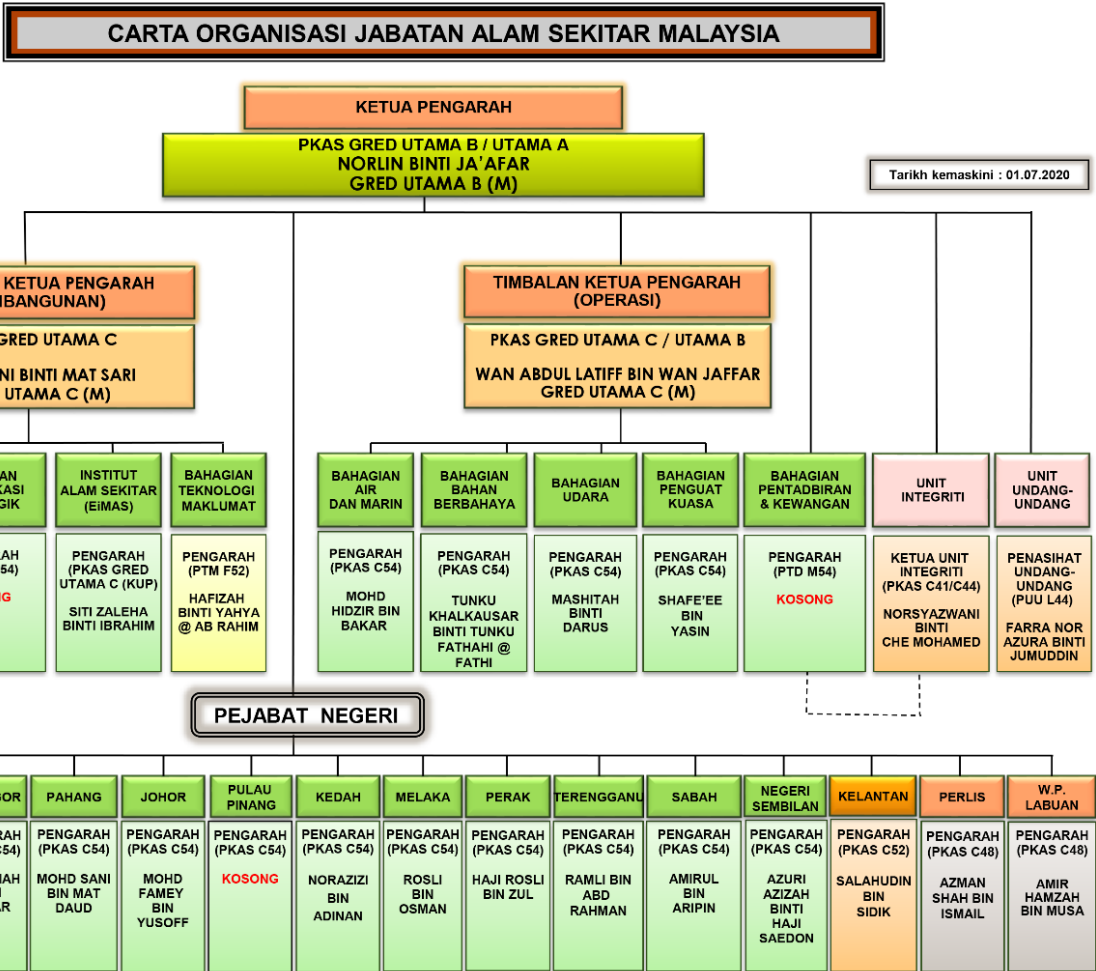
CARTA ORGANISASI JABATAN ALAM SEKITAR MALAYSIA

KETUA PENGARAH

PKAS GRED UTAMA B / UTAMA A
NORLIN BINTI JA'AFAR
GRED UTAMA B (M)

Tarikh kemaskini : 01.07.2020

KETUA PENGARAH
IBANGUNAN)

GRED UTAMA C

NI BINTI MAT SARI
UTAMA C (M)

TIMBALAN KETUA PENGARAH
(OPERASI)

PKAS GRED UTAMA C / UTAMA B

WAN ABDUL LATIFF BIN WAN JAFFAR
GRED UTAMA C (M)

AN
KASI
GIK

ARAH
54)

G

INSTITUT
ALAM SEKITAR
(EiMAS)

PENGARAH
(PKAS GRED
UTAMA C (KUP)

SITI ZALEHA
BINTI IBRAHIM

BAHAGIAN
TEKNOLOGI
MAKLUMAT

PENGARAH
(PTM F52)

HAFIZAH
BINTI YAHYA
@ AB RAHIM

BAHAGIAN
AIR
DAN MARIN

PENGARAH
(PKAS C54)

MOHD
HIDZIR BIN
BAKAR

BAHAGIAN
BAHAN
BERBAHAYA

PENGARAH
(PKAS C54)

TUNKU
KHALKAUSAR
BINTI TUNKU
FATHAHI @
FATHI

BAHAGIAN
UDARA

PENGARAH
(PKAS C54)

MASHITAH
BINTI
DARUS

BAHAGIAN
PENGUAT
KUASA

PENGARAH
(PKAS C54)

SHAFE'EE
BIN
YASIN

BAHAGIAN
PENTADBIRAN
& KEWANGAN

PENGARAH
(PTD M54)

KOSONG

UNIT
INTEGRITI

KETUA UNIT
INTEGRITI
(PKAS C41/C44)

NORSYAZWANI
BINTI
CHE MOHAMED

UNIT
UNDANG-
UNDANG

PENASIHAT
UNDANG-
UNDANG
(PUU L44)

FARRA NOR
AZURA BINTI
JUMUDDIN

PEJABAT NEGERI

OR

RAH
54)

AH
AR

PAHANG

PENGARAH
(PKAS C54)

MOHD SANI
BIN MAT
DAUD

JOHOR

PENGARAH
(PKAS C54)

MOHD
FAMEY
BIN
YUSOFF

PULAU
PINANG

PENGARAH
(PKAS C54)

KOSONG

KEDAH

PENGARAH
(PKAS C54)

NORAZIZI
BIN
ADINAN

MELAKA

PENGARAH
(PKAS C54)

ROSLI
BIN
OSMAN

PERAK

PENGARAH
(PKAS C54)

HAJI ROSLI
BIN ZUL

TERENGGANU

PENGARAH
(PKAS C54)

RAMLI BIN
ABD
RAHMAN

SABAH

PENGARAH
(PKAS C54)

AMIRUL
BIN
ARIPIN

NEGERI
SEMBILAN

PENGARAH
(PKAS C54)

AZURI
AZIZAH
BINTI
HAJI
SAEDON

KELANTAN

PENGARAH
(PKAS C52)

SALAHUDIN
BIN
SIDIK

PERLIS

PENGARAH
(PKAS C48)

AZMAN
SHAH BIN
ISMAIL

W.P.
LABUAN

PENGARAH
(PKAS C48)

AMIR
HAMZAH
BIN MUSA